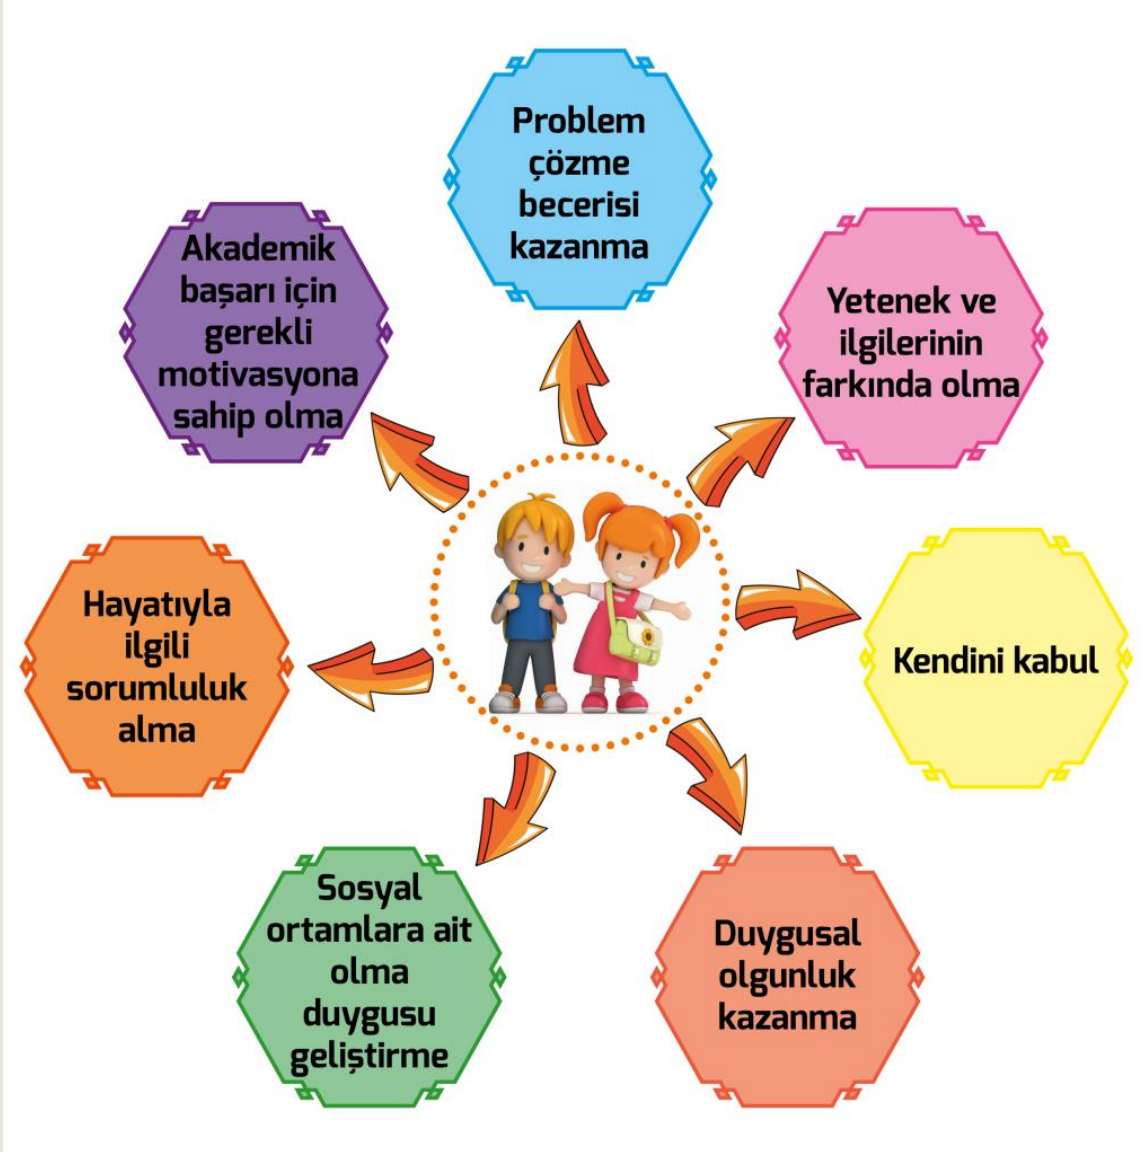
Problem çözme becerisi kazanma

Yetenek ve ilgilerinin farkında olma

Kendini kabul

Duygusal olgunluk kazanma

Sosyal ortamlara ait olma duygusu geliştirme

Hayatıyla ilgili sorumluluk alma

Akademik başarı için gerekli motivasyona sahip olma